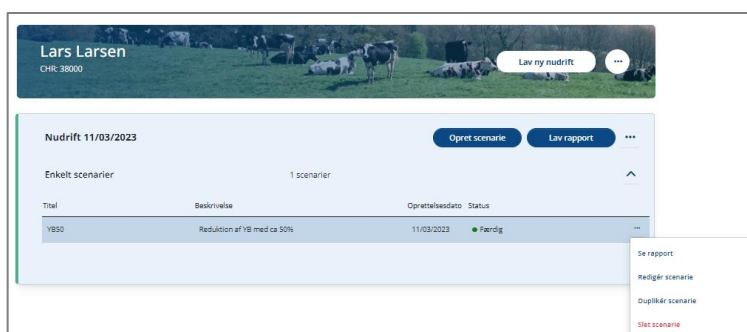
Lars Larsen
CHR: 38000

Lav ny nudrift

...

Nudrift 11/03/2023

Opret scenarie

Lav rapport

...

Enkelt scenarier

1 scenarier

| Titel | Beskrivelse | Oprettelsesdato | Status | |
|---|---|---|---|---|
| YB50 | Reduktion af YB med ca 50% | 11/03/2023 | Færdig | ... |

Se rapport

Redigér scenarie

Duplikér scenarie

Slet scenarie